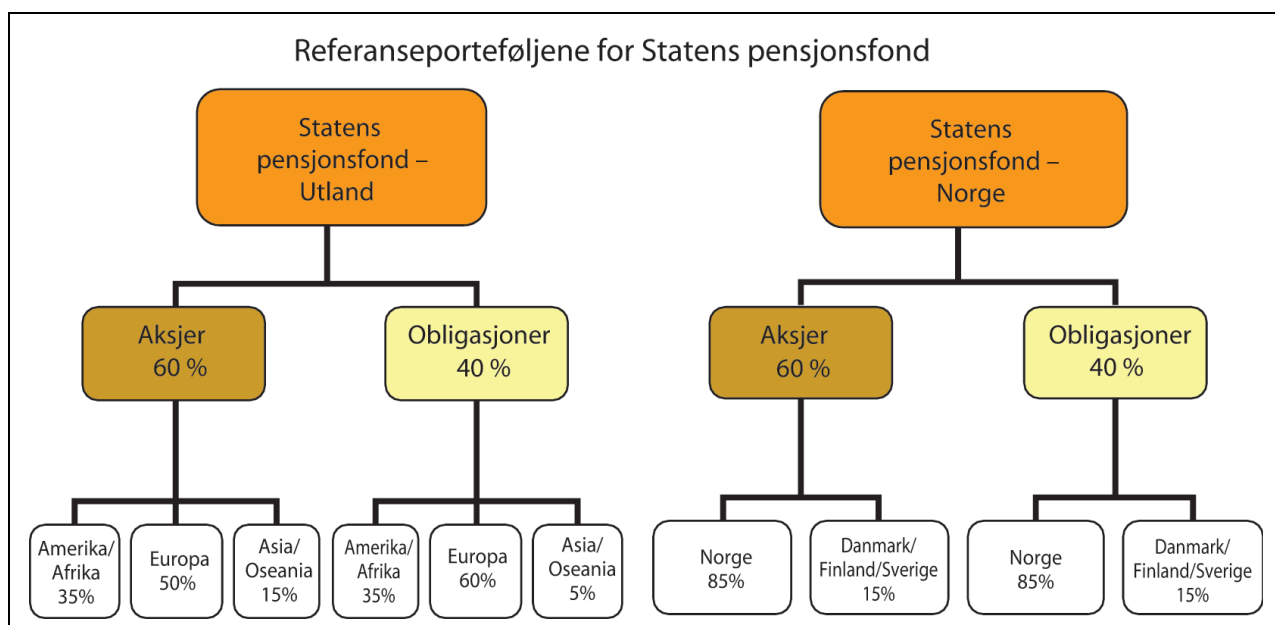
Referanseporteføljene for Statens pensjonsfond

Statens pensjonsfond – Utland

Aksjer 60 %

Obligasjoner 40 %

Amerika/ Afrika 35%

Europa 50%

Asia/ Oseania 15%

Amerika/ Afrika 35%

Europa 60%

Asia/ Oseania 5%

Statens pensjonsfond – Norge

Aksjer 60 %

Obligasjoner 40 %

Norge 85%

Danmark/ Finland/Sverige 15%

Norge 85%

Danmark/ Finland/Sverige 15%